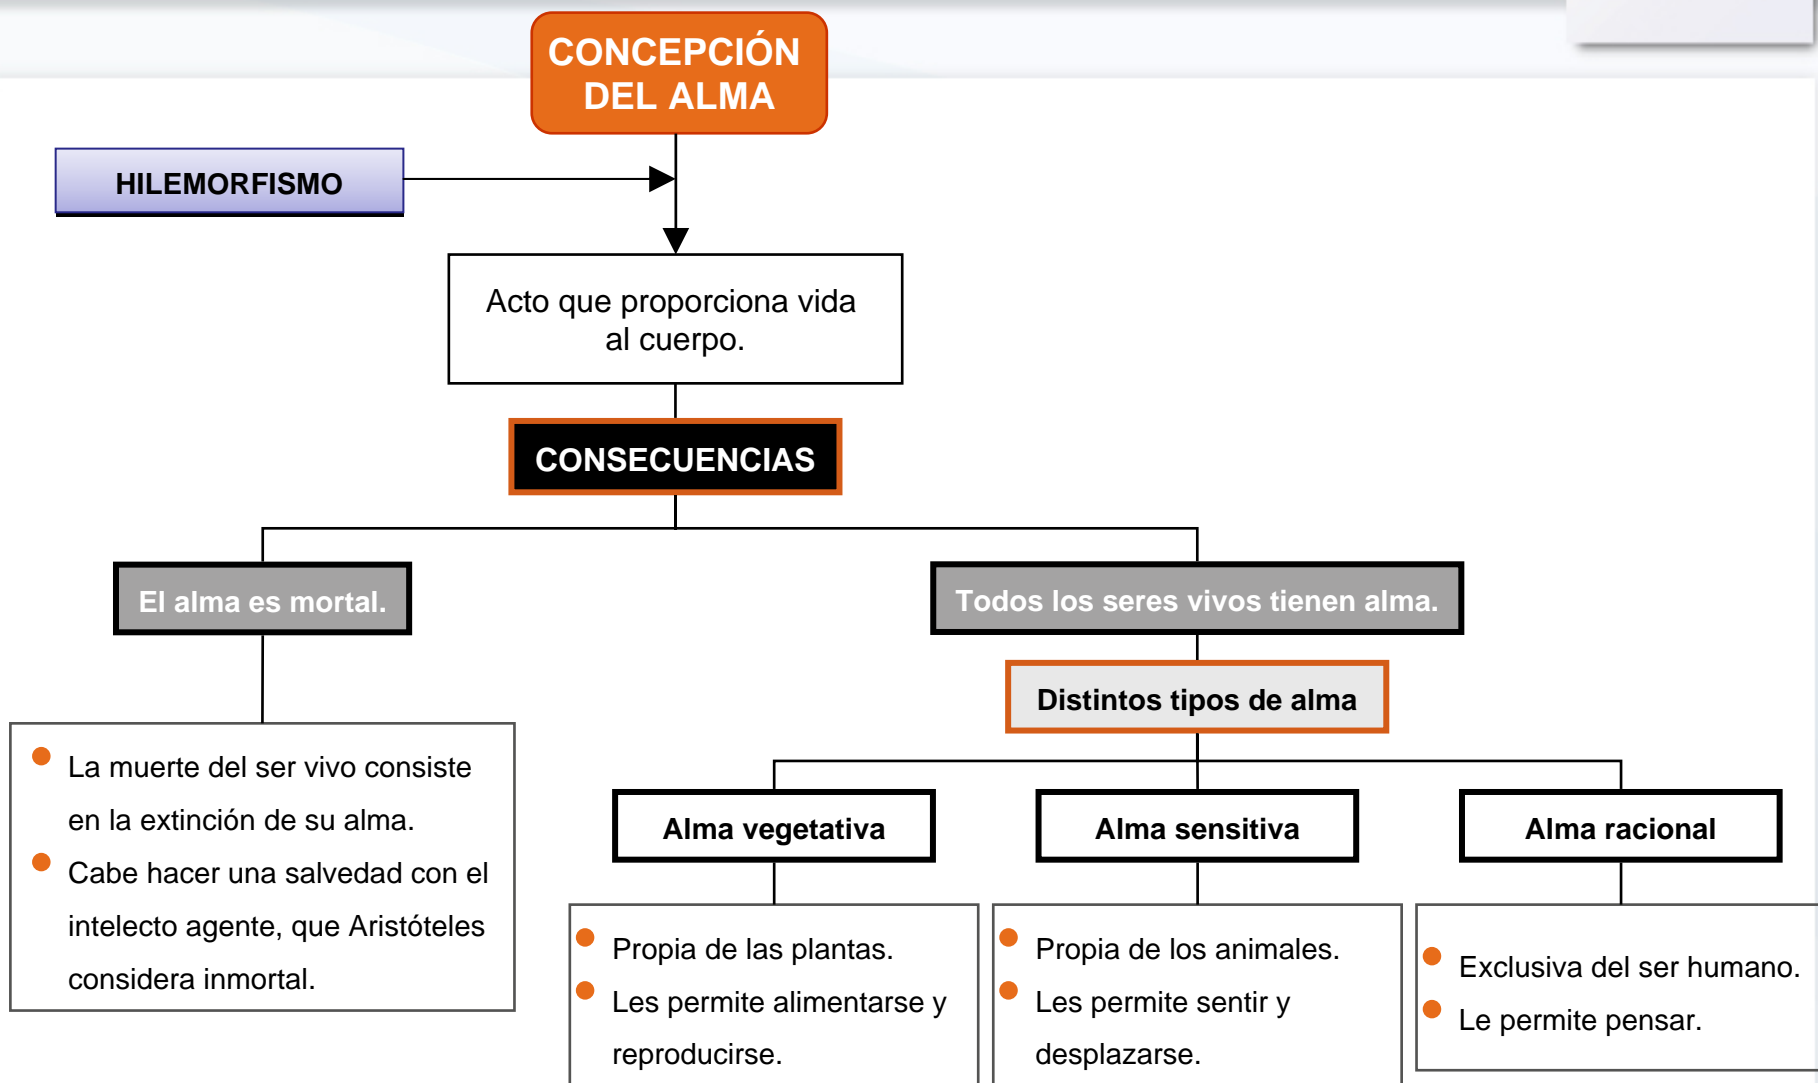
CONCEPCIÓN DEL ALMA

HILEMORFISMO

Acto que proporciona vida al cuerpo.

CONSECUENCIAS

El alma es mortal.

- La muerte del ser vivo consiste en la extinción de su alma.
- Cabe hacer una salvedad con el intelecto agente, que Aristóteles considera inmortal.

Todos los seres vivos tienen alma.

Distintos tipos de alma

Alma vegetativa

- Propia de las plantas.
- Les permite alimentarse y reproducirse.

Alma sensitiva

- Propia de los animales.
- Les permite sentir y desplazarse.

Alma racional

- Exclusiva del ser humano.
- Le permite pensar.